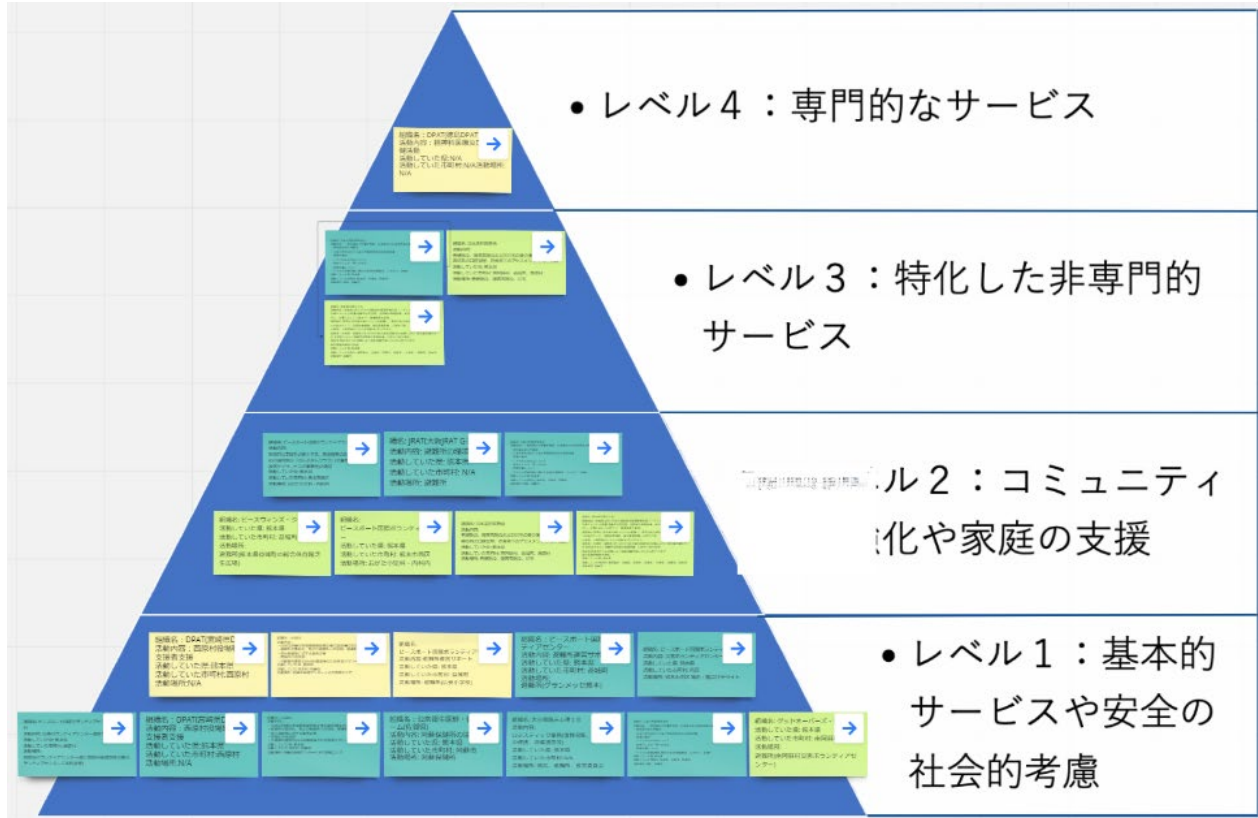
• レベル４：専門的なサービス

• レベル３：特化した非専門的サービス

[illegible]ル２：コミュニティ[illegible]化や家庭の支援

• レベル１：基本的サービスや安全の社会的考慮

組織名：DPAT(鹿児島DPAT)
活動内容：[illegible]
活動していた県：N/A
活動していた市町村：N/A
活動場所：N/A

組織名：JRAT(大分JRAT)
活動内容：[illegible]
活動していた県：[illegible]
活動していた市町村：N/A
活動場所：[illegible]

組織名：ピースウィンズ・ジャパン
活動していた県：熊本県
活動していた市町村：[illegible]
活動場所：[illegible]

組織名：ピースボート災害ボランティアセンター
活動していた県：熊本県
活動していた市町村：熊本市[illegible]
活動場所：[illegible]

組織名：DPAT(宮崎県DPAT)
活動内容：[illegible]
支援者支援
活動していた県：熊本県
活動していた市町村：西原村
活動場所：N/A

組織名：ピースボート災害ボランティアセンター
活動内容：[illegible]
活動していた県：熊本県
活動していた市町村：益城町
活動場所：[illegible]

組織名：DPAT(宮崎県DPAT)
活動内容：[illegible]
支援者支援
活動していた県：熊本県
活動していた市町村：西原村
活動場所：N/A

組織名：グッドネーバーズ・ジャパン
活動していた県：熊本県
活動していた市町村：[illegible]
活動場所：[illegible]